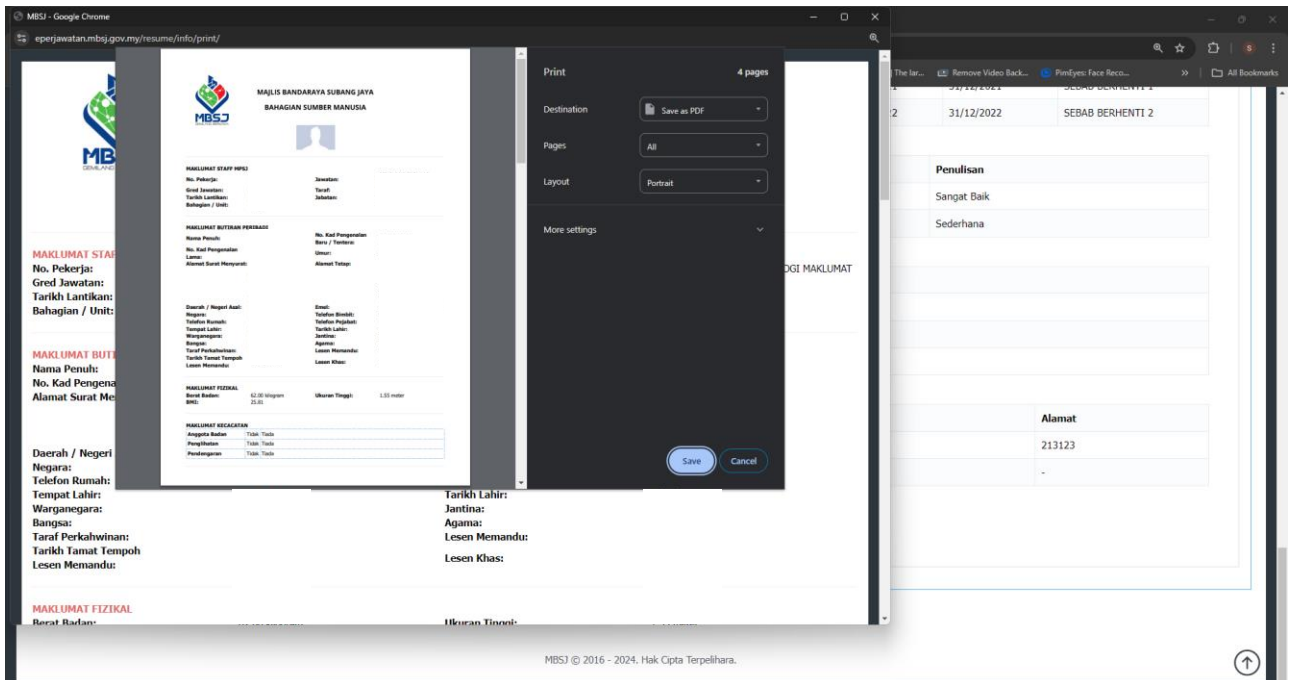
MBSJ - Google Chrome
eperjawatan.mbsj.gov.my/resume/info/print/

The lar... Remove Video Back... PimEyes: Face Reco... All Bookmarks

MAJLIS BANDARAYA SUBANG JAYA
BAHAGIAN SUMBER MANUSIA

MBSJ

MAKLUMAT STAFF MBSJ
No. Pekerja:
Jawatan:
Gred Jawatan:
Taraf:
Tarikh Lantikan:
Jabatan:
Bahagian / Unit:

MAKLUMAT BUTIRAN PERIBADI
Nama Penuh:
No. Kad Pengenalan Baru / Tentera:
No. Kad Pengenalan Lama:
Umur:
Alamat Surat Menyurat:
Alamat Tetap:

Daerah / Negeri Asal:
Emel:
Negara:
Telefon Bimbit:
Telefon Rumah:
Telefon Pejabat:
Tempat Lahir:
Tarikh Lahir:
Warganegara:
Jantina:
Bangsa:
Agama:
Taraf Perkahwinan:
Lesen Memandu:
Tarikh Tamat Tempoh Lesen Memandu:
Lesen Khas:

MAKLUMAT FIZIKAL
Berat Badan: 62.00 kilogram
Ukuran Tinggi: 1.55 meter
BMI: 25.81

MAKLUMAT KECACATAN
| Anggota Badan | Tidak | Tiada |
|---|---|---|
| Penglihatan | Tidak | Tiada |
| Pendengaran | Tidak | Tiada |

Print
4 pages
Destination
Save as PDF
Pages
All
Layout
Portrait
More settings
Save
Cancel

31/12/2022
SEBAB BERHENTI 2

Penulisan
Sangat Baik
Sederhana

GI MAKLUMAT

Alamat
213123
-

MAKLUMAT STAF
No. Pekerja:
Gred Jawatan:
Tarikh Lantikan:
Bahagian / Unit:

MAKLUMAT BUTI
Nama Penuh:
No. Kad Pengena
Alamat Surat Me

Daerah / Negeri
Negara:
Telefon Rumah:
Tempat Lahir:
Tarikh Lahir:
Warganegara:
Jantina:
Bangsa:
Agama:
Taraf Perkahwinan:
Lesen Memandu:
Tarikh Tamat Tempoh Lesen Memandu:
Lesen Khas:

MAKLUMAT FIZIKAL
Berat Badan:
Ukuran Tinggi:

MBSJ © 2016 - 2024. Hak Cipta Terpelihara.